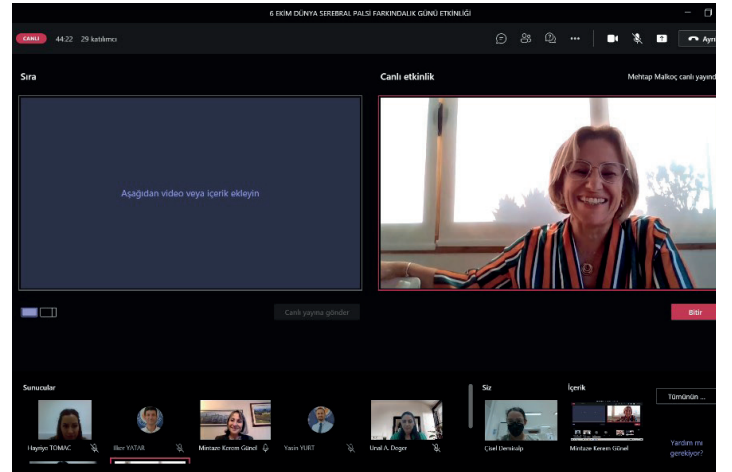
6 EKİM DÜNYA SEREBRAL PALSİ FARKINDALIK GÜNÜ ETKİNLİĞİ

CANLI 44:22 29 katılımcı

Ayrıl

Sıra

Canlı etkinlik

Mehtap Malkoç canlı yayında

Aşağıdan video veya içerik ekleyin

Canlı yayına gönder

Bitir

Sunucular

Hayriye TOMAÇ

İlker YATAR

Mintaze Kerem Günel

Yasin YURT

Ünal A. Değer

Siz

Çisel Derinkulp

İçerik

Mintaze Kerem Günel

Tümünün ...

Yardım mı gerekiyor?